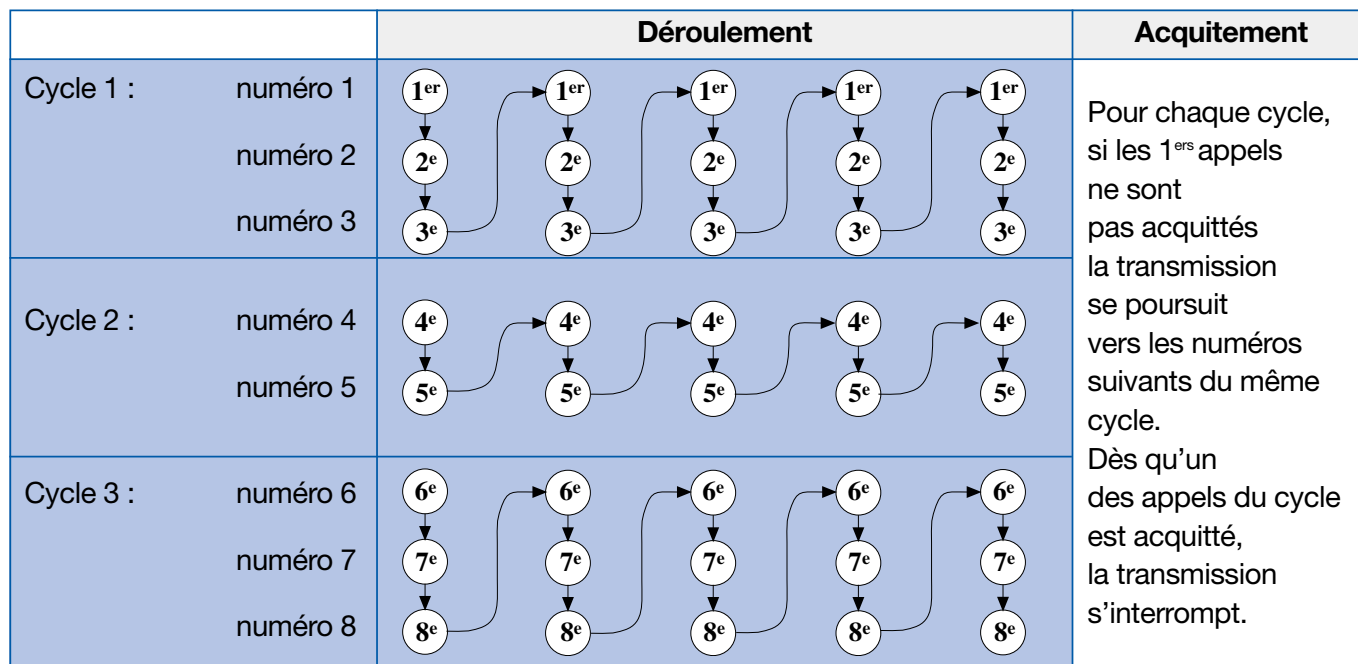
| | Déroulement | Acquitement |
|---|---|---|
| Cycle 1 : numéro 1 numéro 2 numéro 3 | $1^{er}$ $2^{e}$ $3^{e}$ $1^{er}$ $2^{e}$ $3^{e}$ $1^{er}$ $2^{e}$ $3^{e}$ $1^{er}$ $2^{e}$ $3^{e}$ $1^{er}$ $2^{e}$ $3^{e}$ | Pour chaque cycle, si les $1^{ers}$ appels ne sont pas acquittés la transmission se poursuit vers les numéros suivants du même cycle. Dès qu'un des appels du cycle est acquitté, la transmission s'interrompt. |
| Cycle 2 : numéro 4 numéro 5 | $4^{e}$ $5^{e}$ $4^{e}$ $5^{e}$ $4^{e}$ $5^{e}$ $4^{e}$ $5^{e}$ $4^{e}$ $5^{e}$ | |
| Cycle 3 : numéro 6 numéro 7 numéro 8 | $6^{e}$ $7^{e}$ $8^{e}$ $6^{e}$ $7^{e}$ $8^{e}$ $6^{e}$ $7^{e}$ $8^{e}$ $6^{e}$ $7^{e}$ $8^{e}$ $6^{e}$ $7^{e}$ $8^{e}$ | |